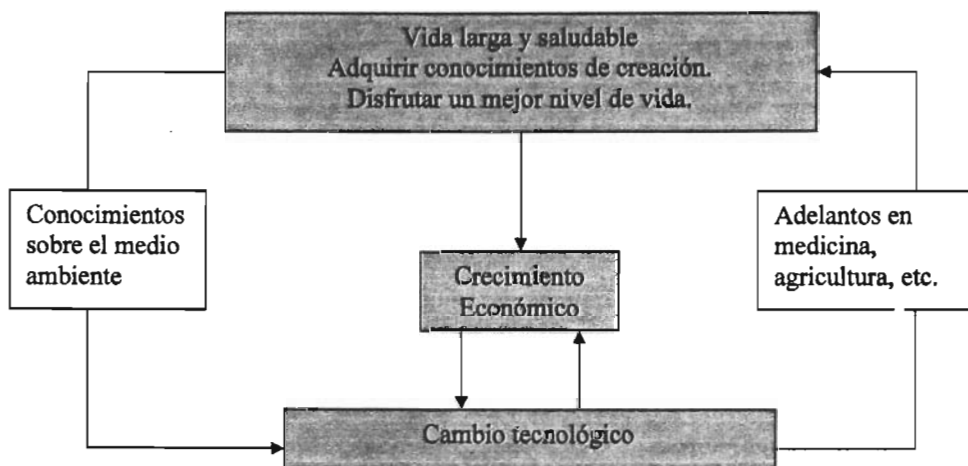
Vida larga y saludable
Adquirir conocimientos de creación.
Disfrutar un mejor nivel de vida.

Conocimientos sobre el medio ambiente

Crecimiento Económico

Adelantos en medicina, agricultura, etc.

Cambio tecnológico